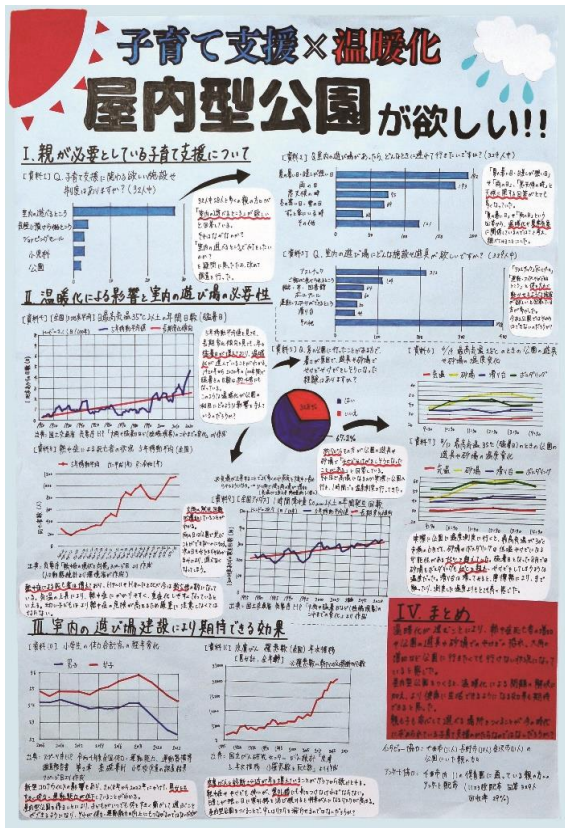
子育て支援×温暖化

屋内型公園が欲しい!!

I. 親が必要としている子育て支援について

[資料1] Q. 子育て支援に関する欲しい施設や制度はありますか? (32人中)

室内の遊び場ふやしてほしい
子供を預ける所
ショッピングモール
小児科
公園

[資料2] Q. 室内の遊び場があったら、どんなときに遊びに行きたいですか? (32人中)

[資料3] Q. 室内の遊び場にどんな施設や遊具が欲しいですか? (32人中)

II 温暖化による影響と室内の遊び場の必要性

[資料4] [全国] 日最高気温35℃以上の年間日数(猛暑日)

[資料5] 子供の遊び場について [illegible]

[資料6] 8/10 最高気温 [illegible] ℃のときの公園の遊具や砂場の表面温度

[資料7] 8/16 最高気温35℃(猛暑日)のときの公園の遊具や砂場の表面温度

[資料8] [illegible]

[資料9] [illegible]

III 室内の遊び場建設により期待できる効果

[資料10] 小学生の体力合計点の経年変化

男子 女子

[資料11] 出生数の推移

IV まとめ

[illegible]